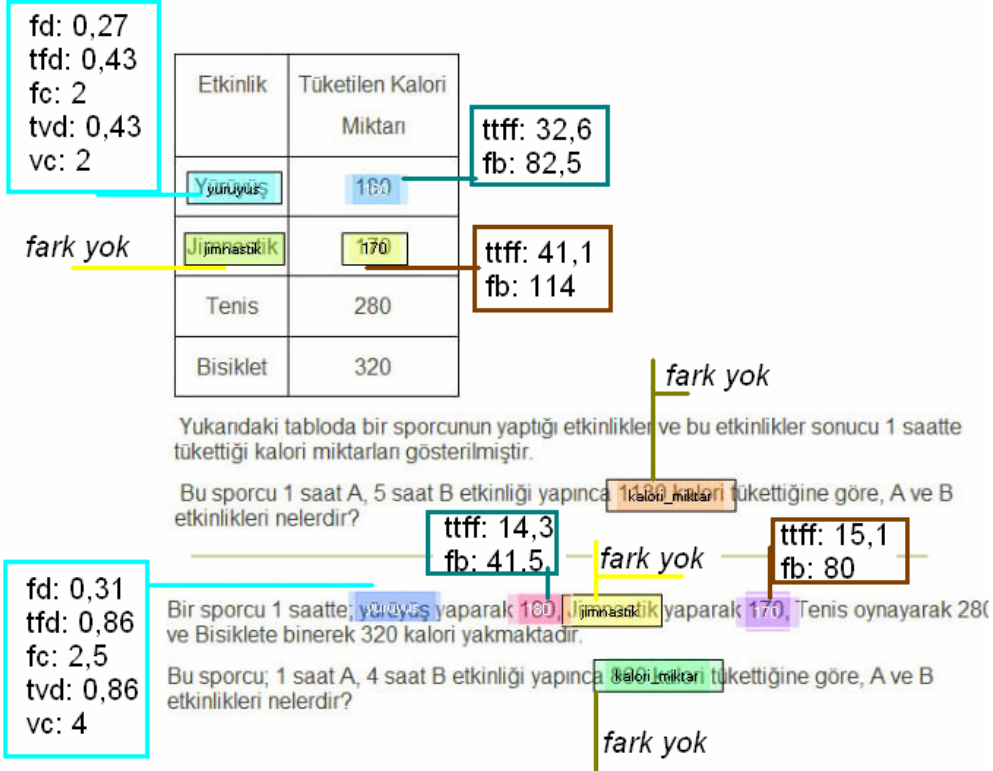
fd: 0,27
tfd: 0,43
fc: 2
tvd: 0,43
vc: 2

| Etkinlik | Tüketilen Kalori Miktarı |
|---|---|
| yürüyüş | 180 |
| jimnastik | 170 |
| Tenis | 280 |
| Bisiklet | 320 |

ttff: 32,6
fb: 82,5

fark yok

ttff: 41,1
fb: 114

fark yok

Yukarıdaki tabloda bir sporcunun yaptığı etkinlikler ve bu etkinlikler sonucu 1 saatte tükettiği kalori miktarları gösterilmiştir.

Bu sporcu 1 saat A, 5 saat B etkinliği yapınca kalori_miktar tükettiğine göre, A ve B etkinlikleri nelerdir?

ttff: 14,3
fb: 41,5

fark yok

ttff: 15,1
fb: 80

fd: 0,31
tfd: 0,86
fc: 2,5
tvd: 0,86
vc: 4

Bir sporcu 1 saatte; yürüyüş yaparak 180, jimnastik yaparak 170, Tenis oynayarak 280 ve Bisiklete binerek 320 kalori yakmaktadır.

Bu sporcu; 1 saat A, 4 saat B etkinliği yapınca kalori_miktar tükettiğine göre, A ve B etkinlikleri nelerdir?

fark yok